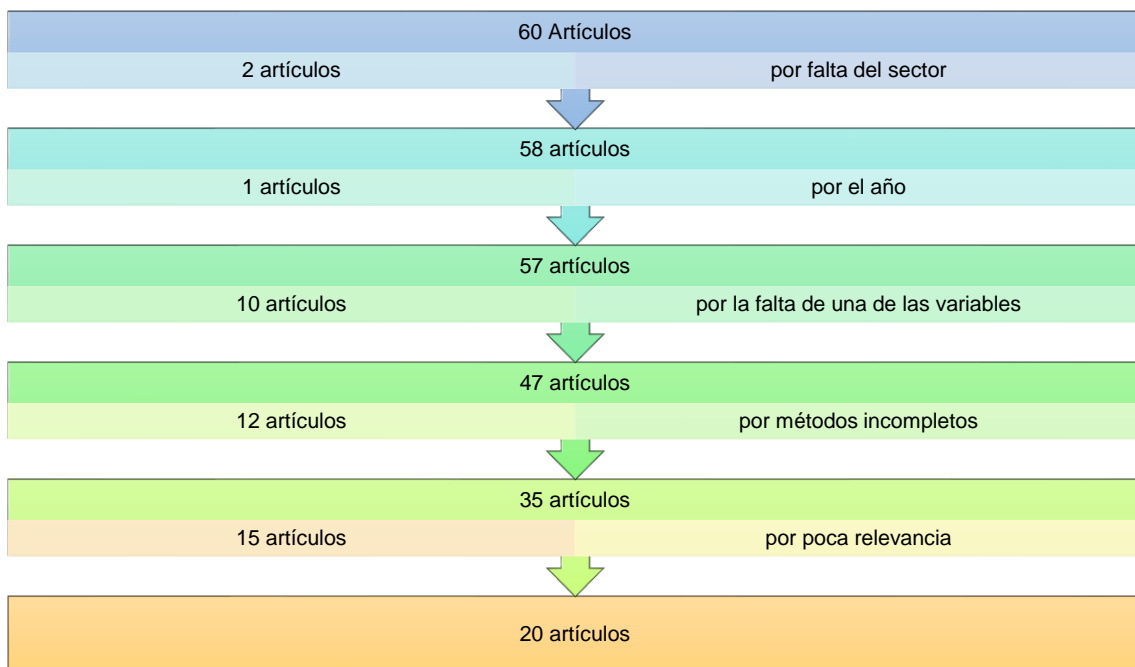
60 Artículos

2 artículos

por falta del sector

58 artículos

1 artículos

por el año

57 artículos

10 artículos

por la falta de una de las variables

47 artículos

12 artículos

por métodos incompletos

35 artículos

15 artículos

por poca relevancia

20 artículos